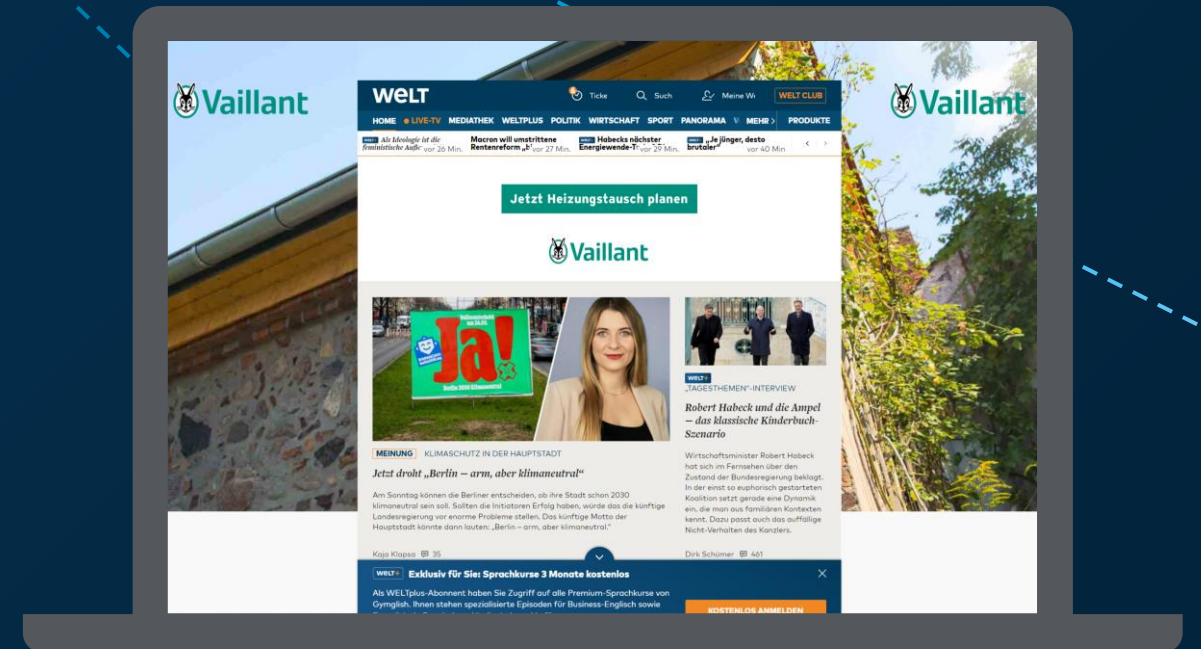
Vaillant

Vaillant

WELT

Ticke

Such

Meine W

WELT CLUB

HOME • LIVE-TV MEDIATHEK WELTPLUS POLITIK WIRTSCHAFT SPORT PANORAMA W MEHR > PRODUKTE

WELT+ Als Ideologie ist die feministische Auße vor 26 Min.

Macron will umstrittene Rentenreform „b vor 27 Min.

WELT+ Habecks nächster Energiewende-T vor 29 Min.

WELT+ „Je jünger, desto brutaler" vor 40 Min.

Jetzt Heizungstausch planen

Vaillant

Ja!

Berlin 2030 Klimaneutral

MEINUNG KLIMASCHUTZ IN DER HAUPTSTADT

Jetzt droht „Berlin – arm, aber klimaneutral"

Am Sonntag können die Berliner entscheiden, ob ihre Stadt schon 2030 klimaneutral sein soll. Sollten die Initiatoren Erfolg haben, würde das die künftige Landesregierung vor enorme Probleme stellen. Das künftige Motto der Hauptstadt könnte dann lauten: „Berlin – arm, aber klimaneutral."

Kaja Klapsa 35

WELT+

„TAGESTHEMEN"-INTERVIEW

Robert Habeck und die Ampel – das klassische Kinderbuch-Szenario

Wirtschaftsminister Robert Habeck hat sich im Fernsehen über den Zustand der Bundesregierung beklagt. In der einst so euphorisch gestarteten Koalition setzt gerade eine Dynamik ein, die man aus familiären Kontexten kennt. Dazu passt auch das auffällige Nicht-Verhalten des Kanzlers.

Dirk Schümer 461

WELT+ Exklusiv für Sie: Sprachkurse 3 Monate kostenlos

Als WELTplus-Abonnent haben Sie Zugriff auf alle Premium-Sprachkurse von Gymglish. Ihnen stehen spezialisierte Episoden für Business-Englisch sowie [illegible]

KOSTENLOS ANMELDEN